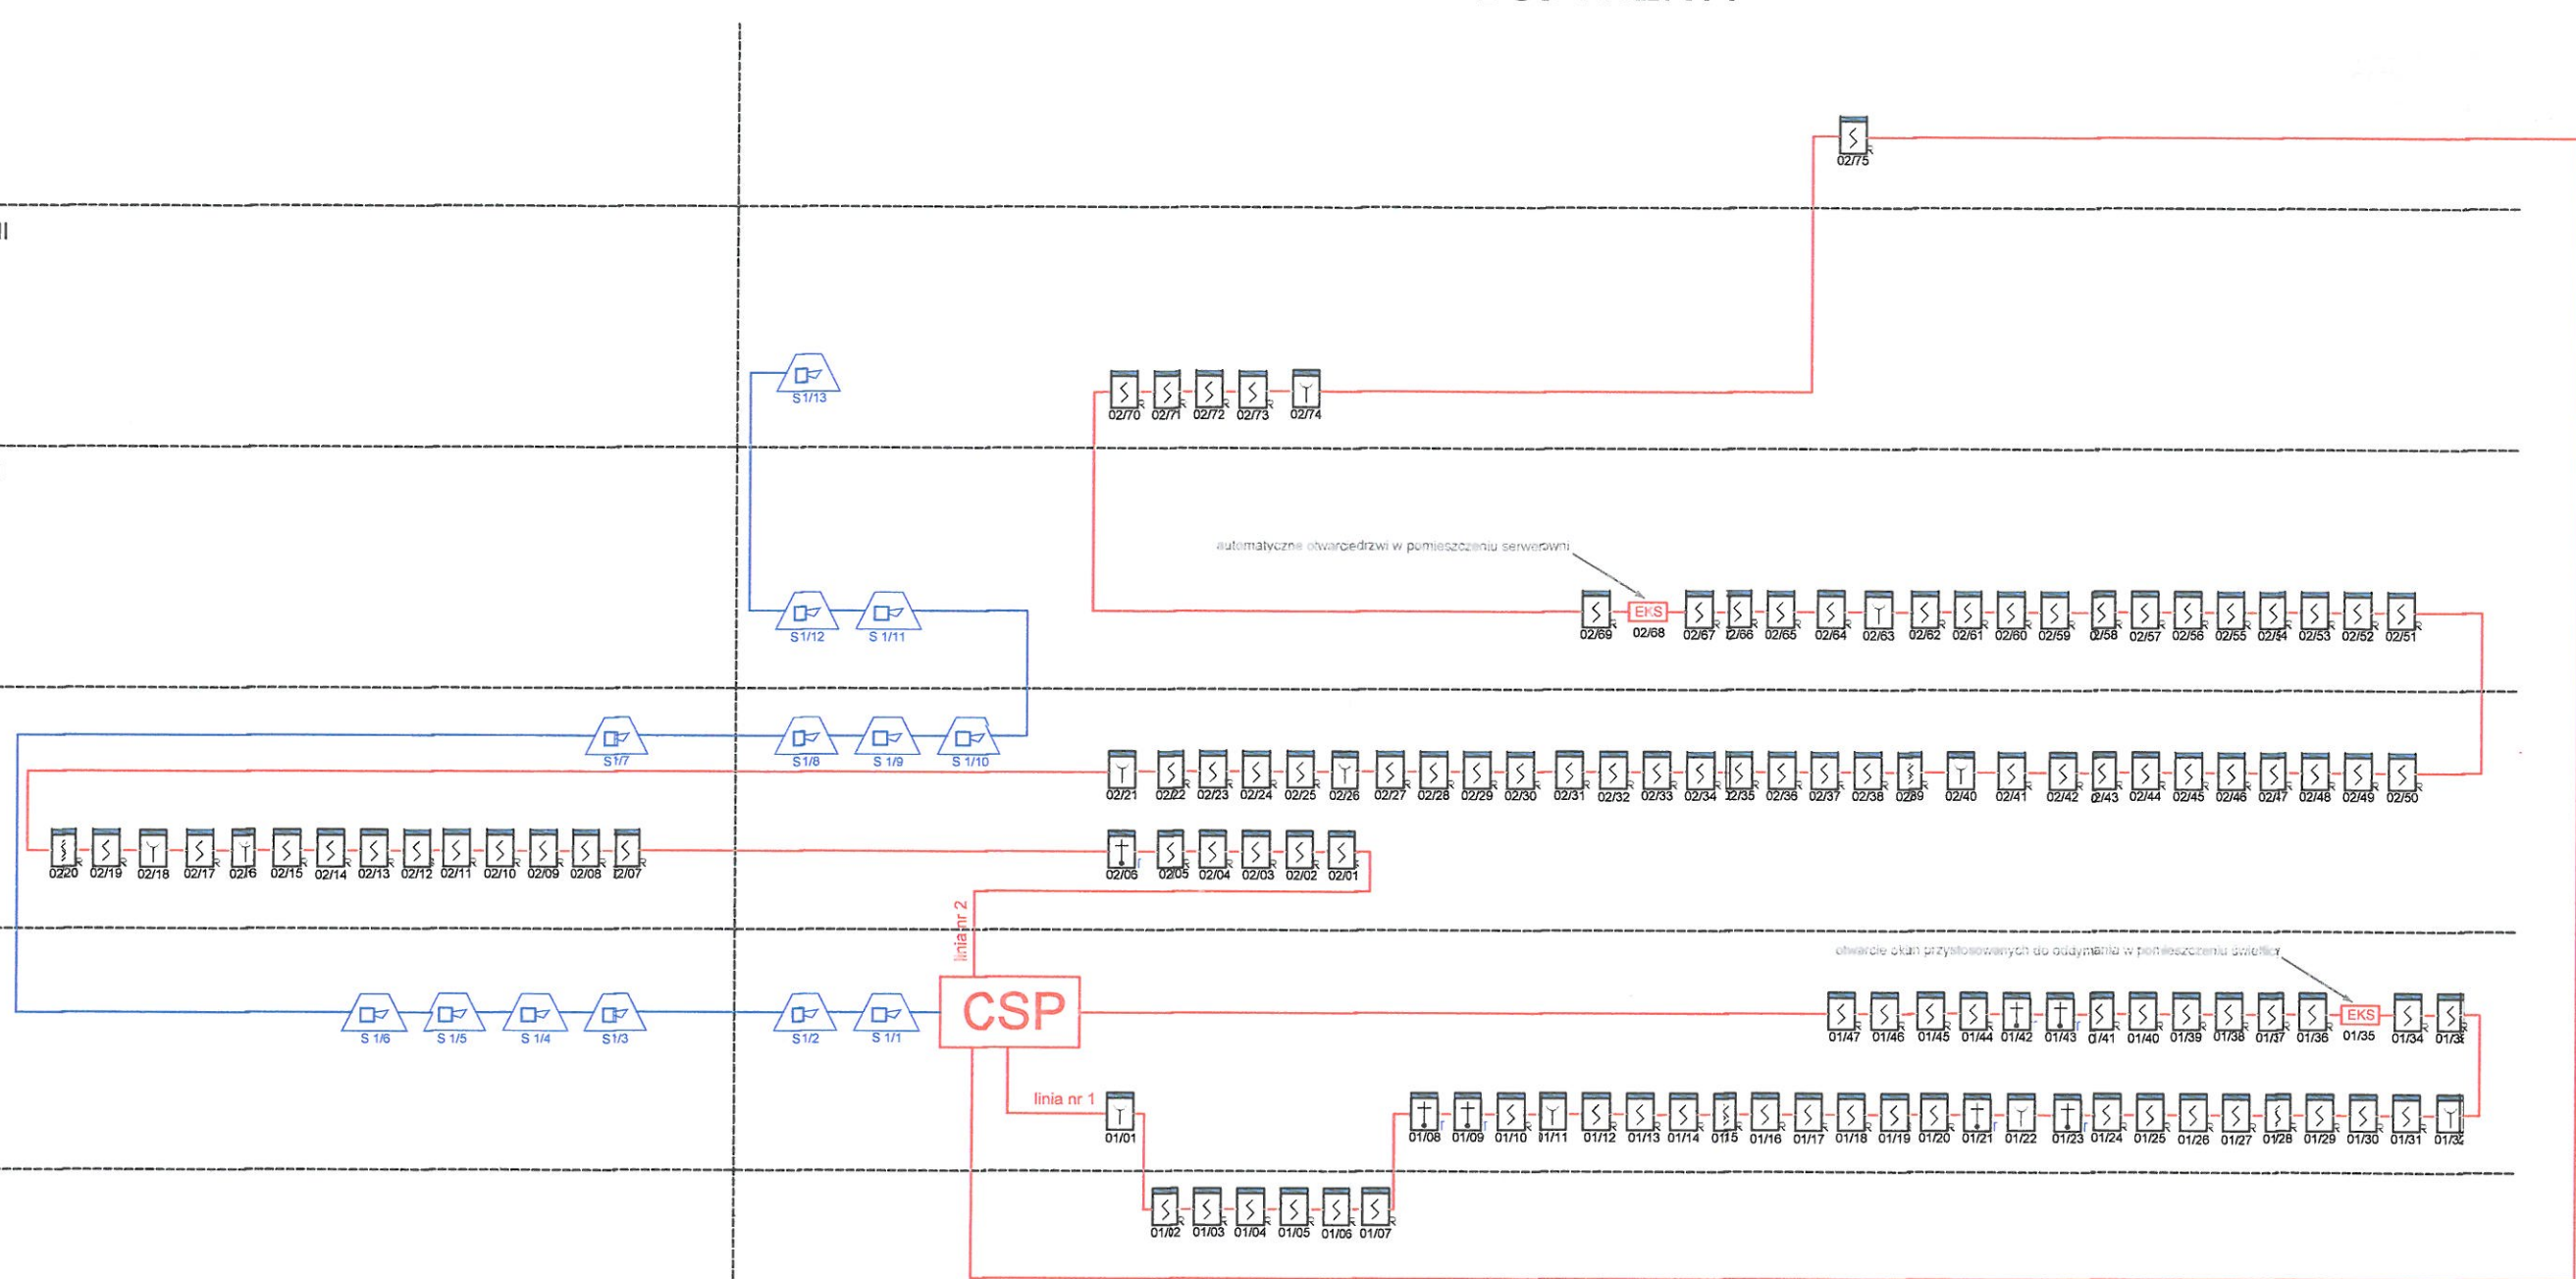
II

02/75

S1/13

02/70 02/71 02/72 02/73 02/74

automatyczne otwarciedrzwi w pomieszczeniu serwerowni

02/69 EKS 02/68 02/67 02/66 02/65 02/64 02/63 02/62 02/61 02/60 02/59 02/58 02/57 02/56 02/55 02/54 02/53 02/52 02/51

S1/12 S 1/11

S1/7 S1/8 S 1/9 S 1/10

02/21 02/22 02/23 02/24 02/25 02/26 02/27 02/28 02/29 02/30 02/31 02/32 02/33 02/34 02/35 02/36 02/37 02/38 02/39 02/40 02/41 02/42 02/43 02/44 02/45 02/46 02/47 02/48 02/49 02/50

02/20 02/19 02/18 02/17 02/16 02/15 02/14 02/13 02/12 02/11 02/10 02/09 02/08 02/07

02/06 02/05 02/04 02/03 02/02 02/01

linia nr 2

otwarcie okan przystosowanych do oddymania w pomieszczeniu świetlicy

S 1/6 S 1/5 S 1/4 S1/3 S1/2 S 1/1

CSP

01/47 01/46 01/45 01/44 01/42 01/43 01/41 01/40 01/39 01/38 01/37 01/36 EKS 01/35 01/34 01/33

linia nr 1

01/01

01/08 01/09 01/10 01/11 01/12 01/13 01/14 01/15 01/16 01/17 01/18 01/19 01/20 01/21 01/22 01/23 01/24 01/25 01/26 01/27 01/28 01/29 01/30 01/31 01/32

01/02 01/03 01/04 01/05 01/06 01/07